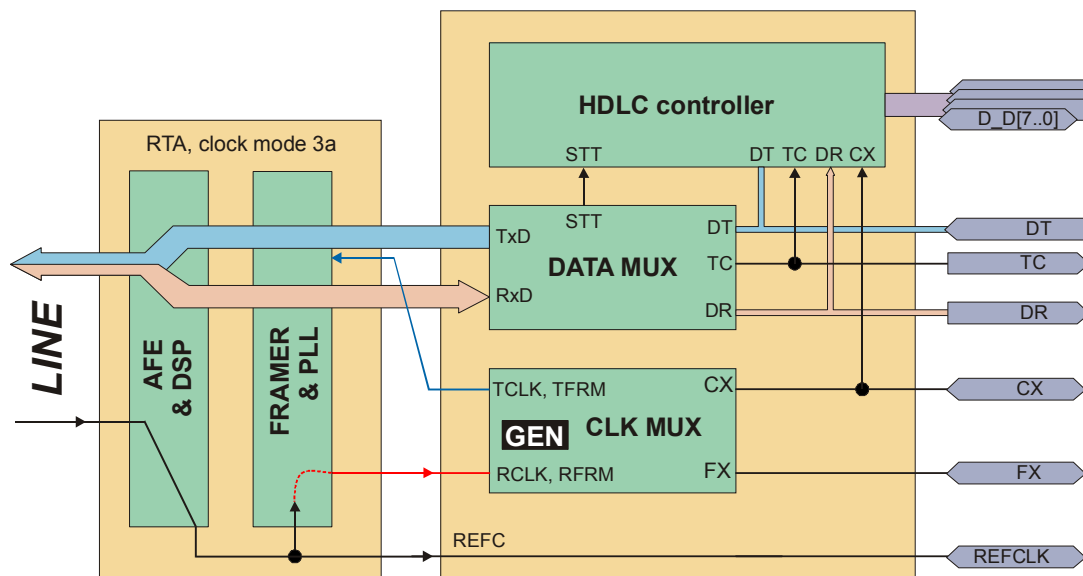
HDLC controller

D_D[7..0]

STT

DT TC DR CX

RTA, clock mode 3a

STT

TxD

DT

DT

DATA MUX

TC

TC

RxD

DR

DR

LINE

AFE & DSP

FRAMER & PLL

TCLK, TFRM

CX

CX

GEN

CLK MUX

RCLK, RFRM

FX

FX

REFC

REFCLK